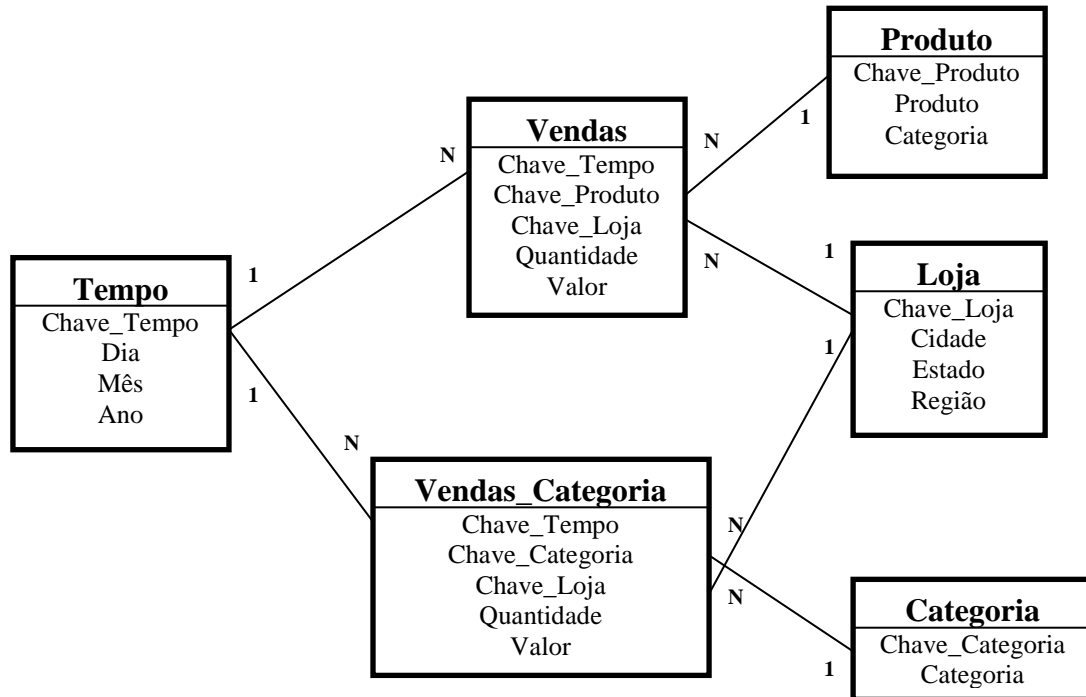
Produto
Chave_Produto
Produto
Categoria

Vendas
Chave_Tempo
Chave_Produto
Chave_Loja
Quantidade
Valor

N
N
1
N
1

Tempo
Chave_Tempo
Dia
Mês
Ano

1
1

Loja
Chave_Loja
Cidade
Estado
Região

1
N

Vendas_Categoria
Chave_Tempo
Chave_Categoria
Chave_Loja
Quantidade
Valor

N
N

Categoria
Chave_Categoria
Categoria

1